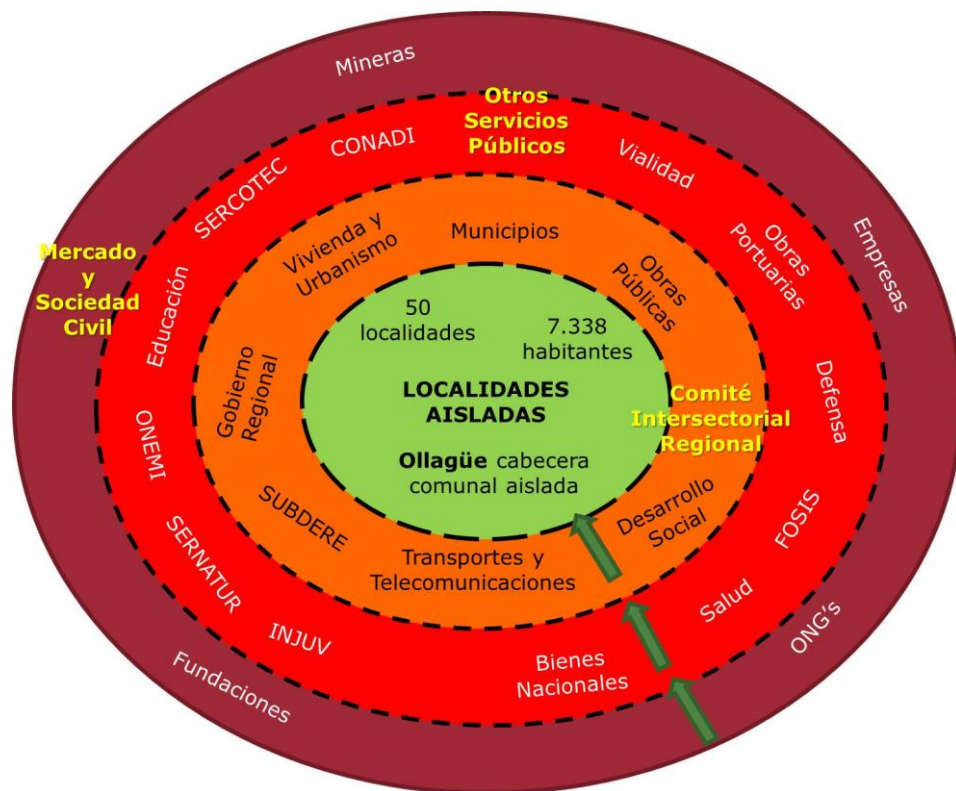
Mineras

Otros Servicios Públicos

CONADI

Vialidad

SERCOTEC

Mercado y Sociedad Civil

Empresas

Obras Portuarias

Educación

Vivienda y Urbanismo

Municipios

Obras Públicas

50 localidades

7.338 habitantes

Gobierno Regional

LOCALIDADES AISLADAS

Comité Intersectorial Regional

Defensa

ONEMI

Ollagüe cabecera comunal aislada

SUBDERE

Desarrollo Social

FOSIS

SERNATUR

Transportes y Telecomunicaciones

Salud

INJUV

ONG's

Bienes Nacionales

Fundaciones